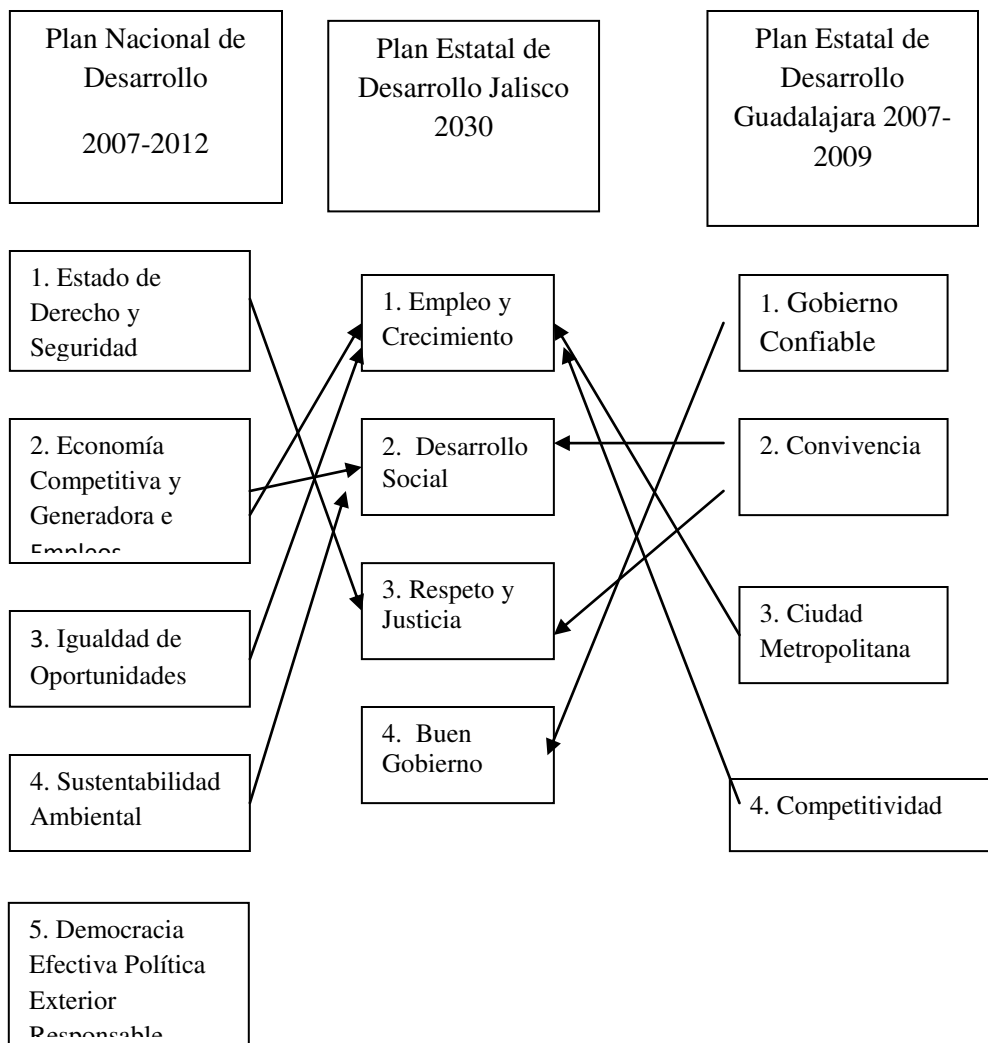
Plan Nacional de Desarrollo

2007-2012

Plan Estatal de Desarrollo Jalisco 2030

Plan Estatal de Desarrollo Guadalajara 2007-2009

1. Estado de Derecho y Seguridad

2. Economía Competitiva y Generadora e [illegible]

3. Igualdad de Oportunidades

4. Sustentabilidad Ambiental

5. Democracia Efectiva Política Exterior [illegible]

1. Empleo y Crecimiento

2. Desarrollo Social

3. Respeto y Justicia

4. Buen Gobierno

1. Gobierno Confiable

2. Convivencia

3. Ciudad Metropolitana

4. Competitividad